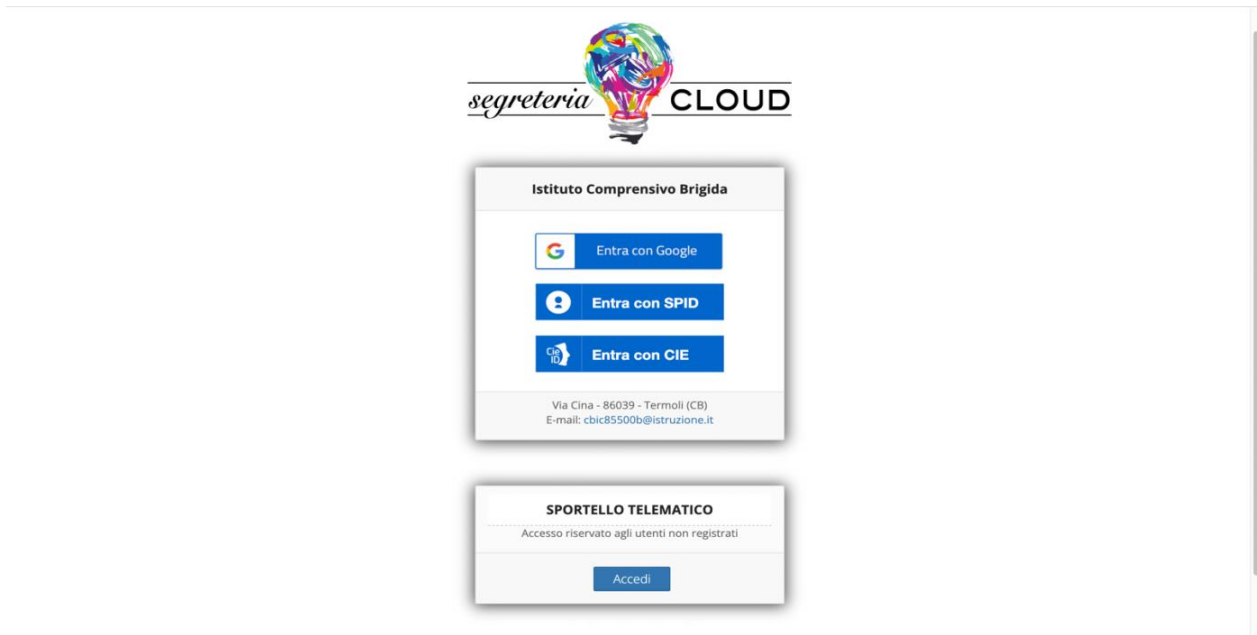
segreteria CLOUD

Istituto Comprensivo Brigida

Entra con Google

Entra con SPID

Cie ID Entra con CIE

Via Cina - 86039 - Termoli (CB)
E-mail: cbic85500b@istruzione.it

SPORTELLO TELEMATICO

Accesso riservato agli utenti non registrati

Accedi